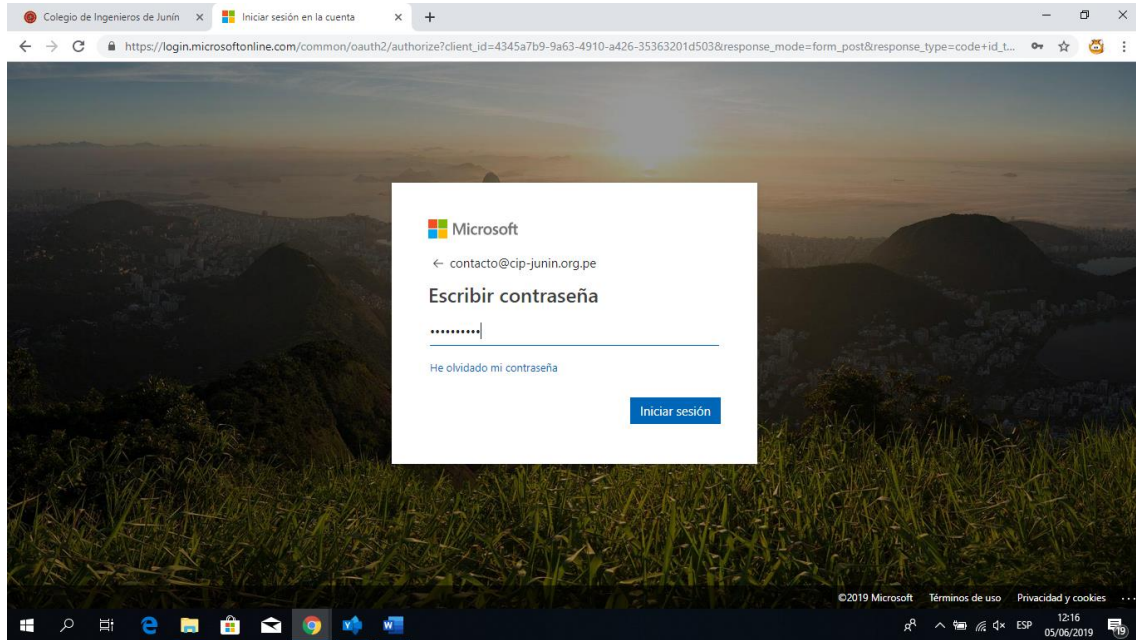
Colegio de Ingenieros de Junín ×
Iniciar sesión en la cuenta ×
+

https://login.microsoftonline.com/common/oauth2/authorize?client_id=4345a7b9-9a63-4910-a426-35363201d503&response_mode=form_post&response_type=code+id_t...

Microsoft

← contacto@cip-junin.org.pe

Escribir contraseña

••••••••••

He olvidado mi contraseña

Iniciar sesión

©2019 Microsoft Términos de uso Privacidad y cookies ...

ESP 12:16 05/06/2019 19